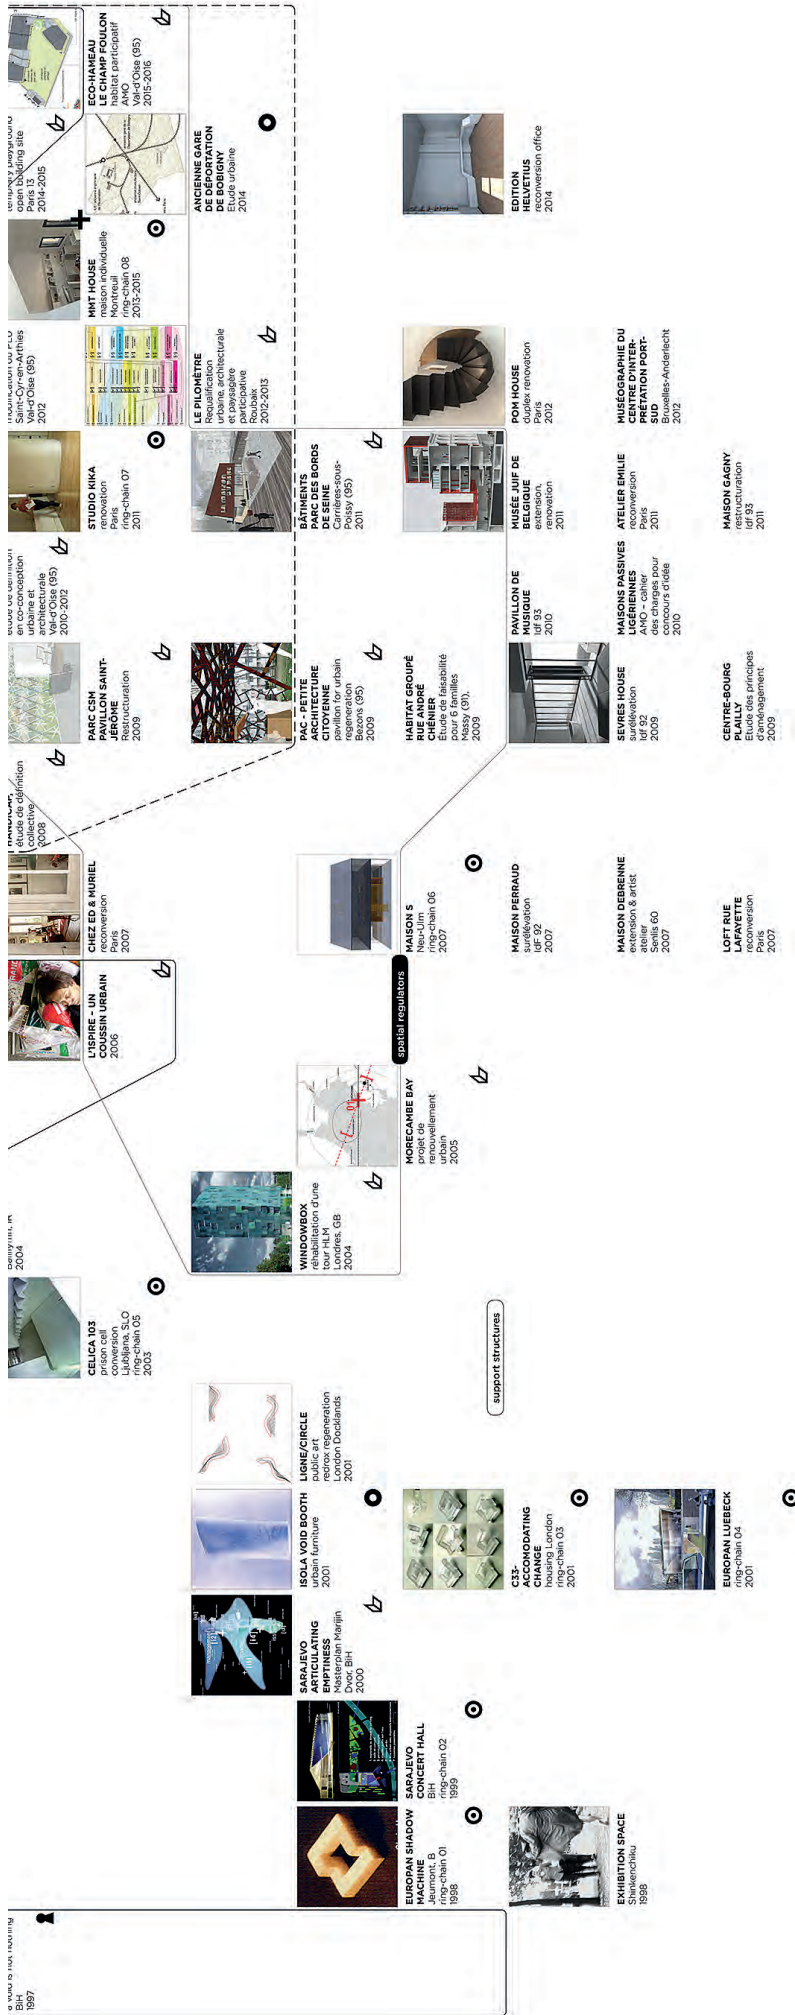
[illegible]
BiH
1997

EUROPAN SHADOW MACHINE
Jeumont, B
ring-chain 01
1998

EXHIBITION SPACE
Shinkenchiku
1998

SARAJEVO CONCERT HALL
BiH
ring-chain 02
1999

SARAJEVO ARTICULATING EMPTINESS
Masterplan Marijin Dvor, BiH
2000

ISOLA VOID BOOTH
urban furniture
2001

C33-ACCOMODATING CHANGE
housing London
ring-chain 03
2001

EUROPAN LUEBECK
ring-chain 04
2001

LIGNE/CIRCLE
public art
redrox regeneration
London Docklands
2001

support structures

CELICA 103
prison cell conversion
Ljubljana, SLO
ring-chain 05
2003

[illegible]
2004

WINDOWBOX
réhabilitation d'une tour HLM
Londres, GB
2004

MORECAMBE BAY
projet de renouvellement urbain
2005

spatial regulators

L'ISPIRE - UN COUSSIN URBAIN
2006

CHEZ ED & MURIEL
reconversion
Paris
2007

MAISON S
Neu-Ulm
ring-chain 06
2007

MAISON PERRAUD
surélévation
Idf 92
2007

MAISON DEBRENNE
extension & artist atelier
Senlis 60
2007

LOFT RUE LAFAYETTE
reconversion
Paris
2007

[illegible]
étude de définition collective
2008

PARC CSM PAVILLON SAINT-JÉRÔME
Restructuration
2009

PAC - PETITE ARCHITECTURE CITOYENNE
pavillon for urban regeneration
Bezons (95)
2009

HABITAT GROUPÉ RUE ANDRÉ CHÉNIER
Étude de faisabilité pour 6 familles
Massy (91),
2009

SEVRES HOUSE
surélévation
Idf 92
2009

CENTRE-BOURG PLAILLY
Etude des principes d'aménagement
2009

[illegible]
en co-conception urbaine et architecturale
Val-d'Oise (95)
2010-2012

PAVILLON DE MUSIQUE
Idf 93
2010

MAISONS PASSIVES LIGÉRIENNES
AMO - cahier des charges pour concours d'idée
2010

STUDIO KIKA
renovation
Paris
ring-chain 07
2011

BÂTIMENTS PARC DES BORDS DE SEINE
Carrières-sous-Poissy (95)
2011

MUSÉE JUIF DE BELGIQUE
extension, renovation
2011

ATELIER EMILIE
reconversion
Paris
2011

MAISON GAGNY
restructuration
Idf 93
2011

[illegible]
Saint-Cyr-en-Arthies
Val-d'Oise (95)
2012

LE PILOMÈTRE
Requalification urbaine, architecturale et paysagère participative
Roubaix
2012-2013

POM HOUSE
duplex renovation
Paris
2012

MUSÉOGRAPHIE DU CENTRE D'INTERPRÉTATION PORT-SUD
Bruxelles-Anderlecht
2012

MMT HOUSE
maison individuelle
Montreuil
ring-chain 08
2013-2015

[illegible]
open building site
Paris 13
2014-2015

ANCIENNE GARE DE DÉPORTATION DE BOBIGNY
Etude urbaine
2014

EDITION HELVETIUS
reconversion office
2014

ECO-HAMEAU LE CHAMP FOULON
habitat participatif
AMO
Val-d'Oise (95)
2015-2016